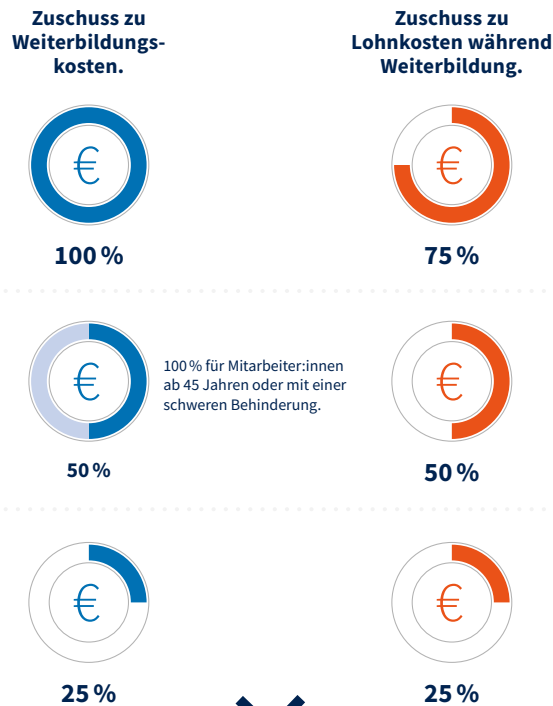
Zuschuss zu Weiterbildungskosten.

Zuschuss zu Lohnkosten während Weiterbildung.

€

100 %

€

75 %

€

100 % für Mitarbeiter:innen ab 45 Jahren oder mit einer schweren Behinderung.

50 %

€

50 %

€

25 %

€

25 %